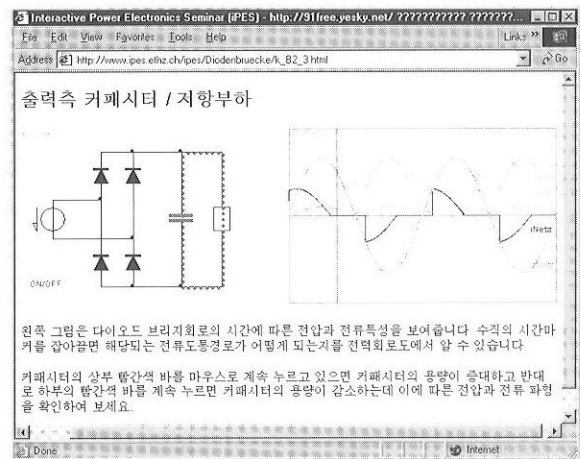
Interactive Power Electronics Seminar (iPES) - http://91free.yesky.net/ ??????????? ???????...

File Edit View Favorites Tools Help

Links »

Address http://www.ipes.ethz.ch/ipes/Diodenbruecke/k_B2_3.html

Go

출력측 커패시터 / 저항부하

ON/OFF

iNetz

왼쪽 그림은 다이오드 브리지회로의 시간에 따른 전압과 전류특성을 보여줍니다. 수직의 시간마커를 잡아끌면 해당되는 전류도통경로가 어떻게 되는지를 전력회로도에서 알 수 있습니다.

커패시터의 상부 빨간색 바를 마우스로 계속 누르고 있으면 커패시터의 용량이 증대하고 반대로 하부의 빨간색 바를 계속 누르면 커패시터의 용량이 감소하는데 이에 따른 전압과 전류 파형을 확인하여 보세요.

Done

Internet